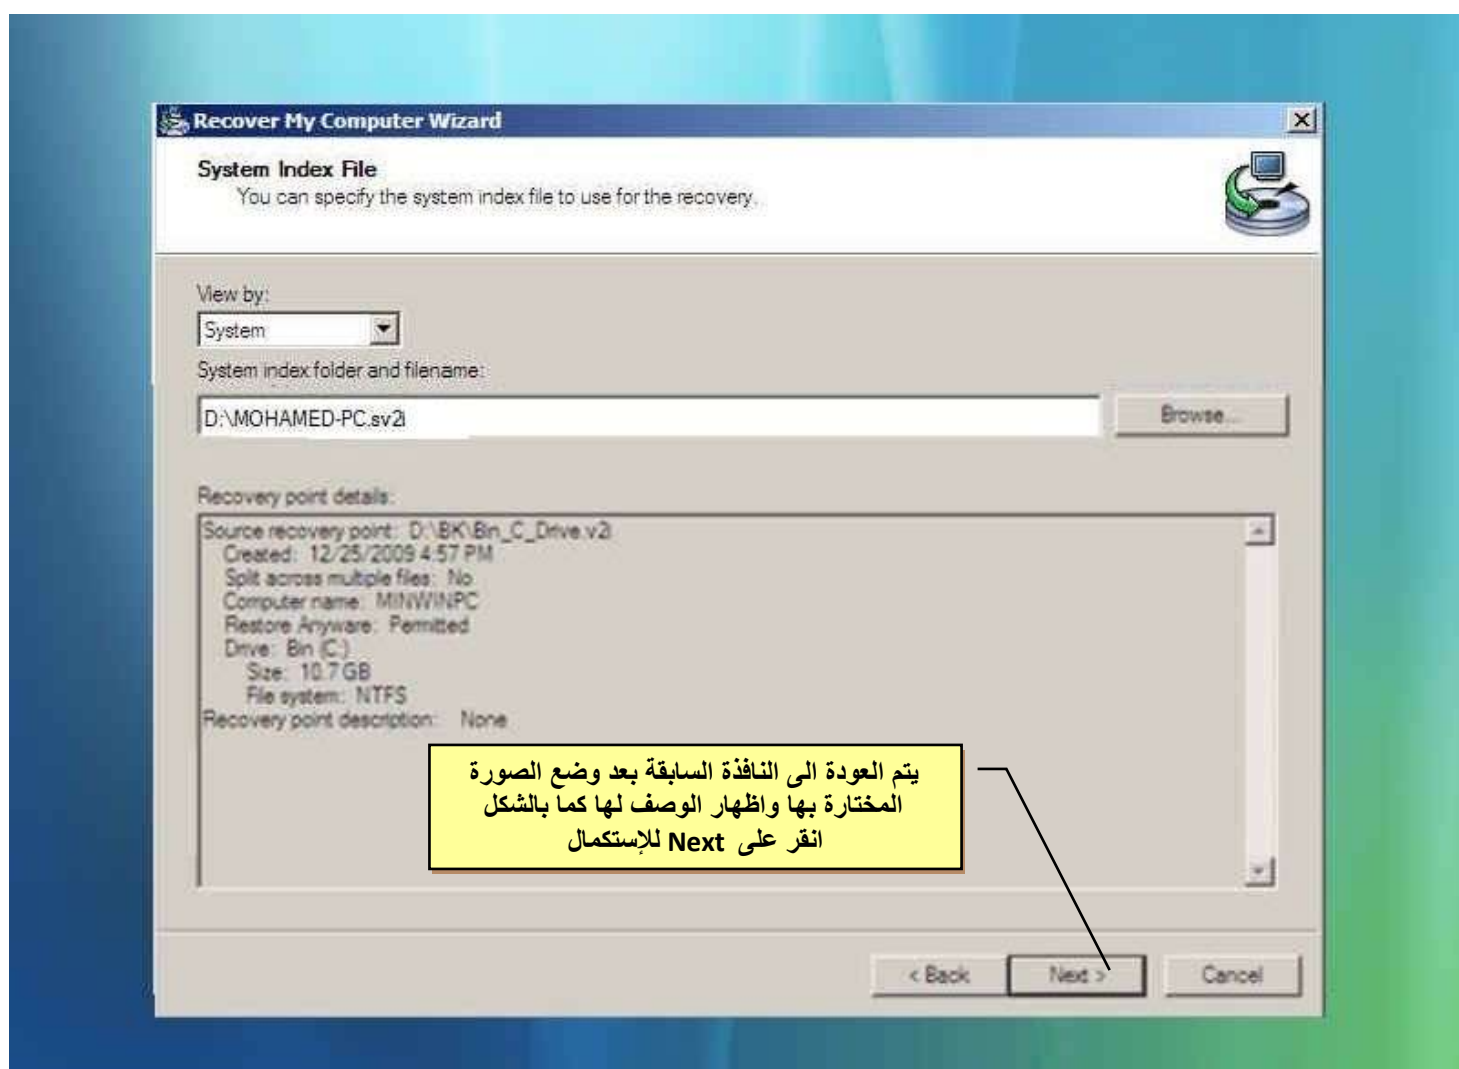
Recover My Computer Wizard

System Index File
You can specify the system index file to use for the recovery.

View by:
System
System index folder and filename:
D:\MOHAMED-PC.sv2i
Browse...

Recovery point details:
Source recovery point: D:\BK\Bin_C_Drive.v2i
Created: 12/25/2009 4:57 PM
Split across multiple files: No
Computer name: MINWINPC
Restore Anyware: Permitted
Drive: Bin (C:)
Size: 10.7 GB
File system: NTFS
Recovery point description: None

يتم العودة الى النافذة السابقة بعد وضع الصورة المختارة بها واظهار الوصف لها كما بالشكل
انقر على Next للإستكمال

< Back
Next >
Cancel